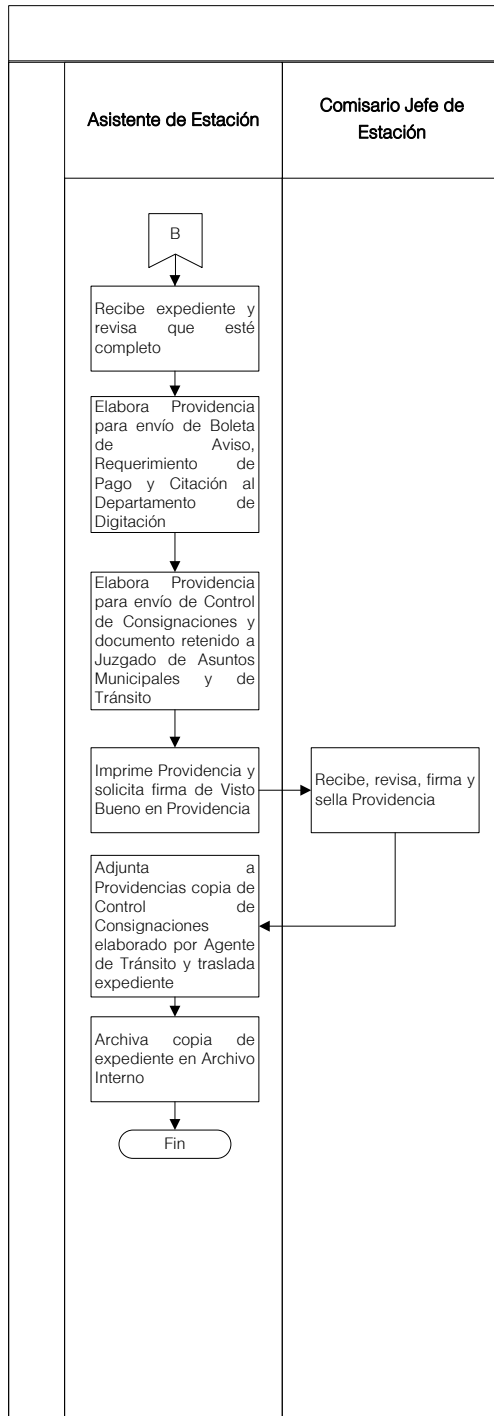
Asistente de Estación

Comisario Jefe de Estación

B

Recibe expediente y revisa que esté completo

Elabora Providencia para envío de Boleta de Aviso, Requerimiento de Pago y Citación al Departamento de Digitación

Elabora Providencia para envío de Control de Consignaciones y documento retenido a Juzgado de Asuntos Municipales y de Tránsito

Imprime Providencia y solicita firma de Visto Bueno en Providencia

Recibe, revisa, firma y sella Providencia

Adjunta a Providencias copia de Control de Consignaciones elaborado por Agente de Tránsito y traslada expediente

Archiva copia de expediente en Archivo Interno

Fin